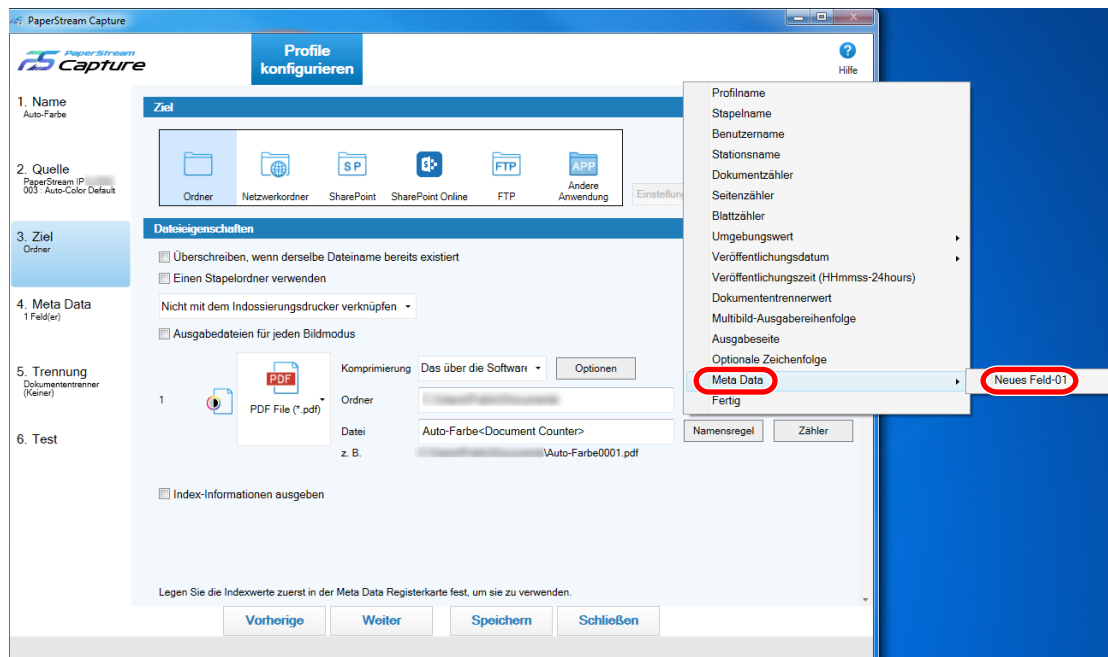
PaperStream Capture

PaperStream Capture

Profile konfigurieren

Hilfe

1. Name
Auto-Farbe

2. Quelle
PaperStream IP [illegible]
003 : Auto-Color Default

3. Ziel
Ordner

4. Meta Data
1 Feld(er)

5. Trennung
Dokumententrenner (Keiner)

6. Test

Ziel

Ordner
Netzwerkordner
SP
SharePoint
SharePoint Online
FTP
FTP
APP
Andere Anwendung
Einstellun

Dateieigenschaften

Überschreiben, wenn derselbe Dateiname bereits existiert
Einen Stapelordner verwenden
Nicht mit dem Indossierungsdrucker verknüpfen
Ausgabedateien für jeden Bildmodus

1
PDF
PDF File (*.pdf)
Komprimierung
Das über die Software
Optionen
Ordner
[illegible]
Datei
Auto-Farbe<Document Counter>
Namensregel
Zähler
z. B.
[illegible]\Auto-Farbe0001.pdf

Index-Informationen ausgeben

Legen Sie die Indexwerte zuerst in der Meta Data Registerkarte fest, um sie zu verwenden.

Vorherige
Weiter
Speichern
Schließen

Profilname
Stapelname
Benutzername
Stationsname
Dokumentzähler
Seitenzähler
Blattzähler
Umgebungswert
Veröffentlichungsdatum
Veröffentlichungszeit (HHmmss-24hours)
Dokumententrennerwert
Multibild-Ausgabereihenfolge
Ausgabeseite
Optionale Zeichenfolge
Meta Data
Fertig

Neues Feld-01